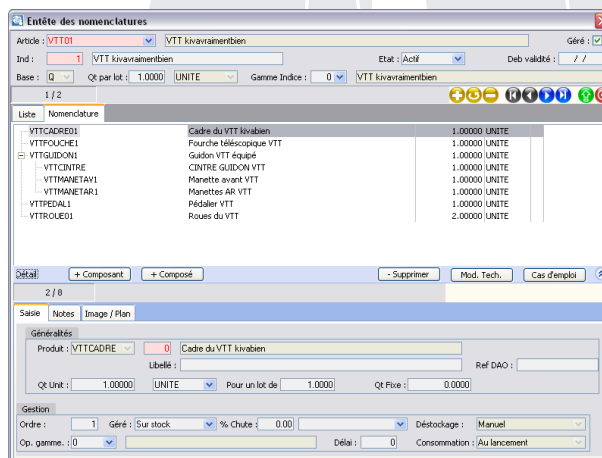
Entête des nomenclatures

Article : VTT01 | VTT kivavraimentbien | Géré :
Ind : 1 | VTT kivavraimentbien | Etat : Actif | Deb validité : / /
Base : Q | Qt par lot : 1.0000 | UNITE | Gamme Indice : 0 | VTT kivavraimentbien

1 / 2

Liste | Nomenclature

| | | | |
|---|---|---|---|
| VTTCADRE01 | Cadre du VTT kivabien | 1.00000 | UNITE |
| VTTFOUCHE1 | Fourche télescopique VTT | 1.00000 | UNITE |
| VTTGUIDON1 | Guidon VTT équipé | 1.00000 | UNITE |
| VTTCINTRE | CINTRE GUIDON VTT | 1.00000 | UNITE |
| VTTMANETAV1 | Manette avant VTT | 1.00000 | UNITE |
| VTTMANETAR1 | Manettes AR VTT | 1.00000 | UNITE |
| VTTPEDAL1 | Pédalier VTT | 1.00000 | UNITE |
| VTTROUE01 | Roues du VTT | 2.00000 | UNITE |

Détail | + Composant | + Composé | - Supprimer | Mod. Tech. | Cas d'emploi

2 / 8

Saisie | Notes | Image / Plan

Généralités
Produit : VTTCADRE | 0 | Cadre du VTT kivabien
Libellé : | Ref DAO :
Qt Unit : 1.00000 | UNITE | Pour un lot de 1.0000 | Qt Fixe : 0.0000

Gestion
Ordre : 1 | Géré : Sur stock | % Chute : 0.00 | Déstockage : Manuel
Op. gamme. : 0 | Délai : 0 | Consommation : Au lancement